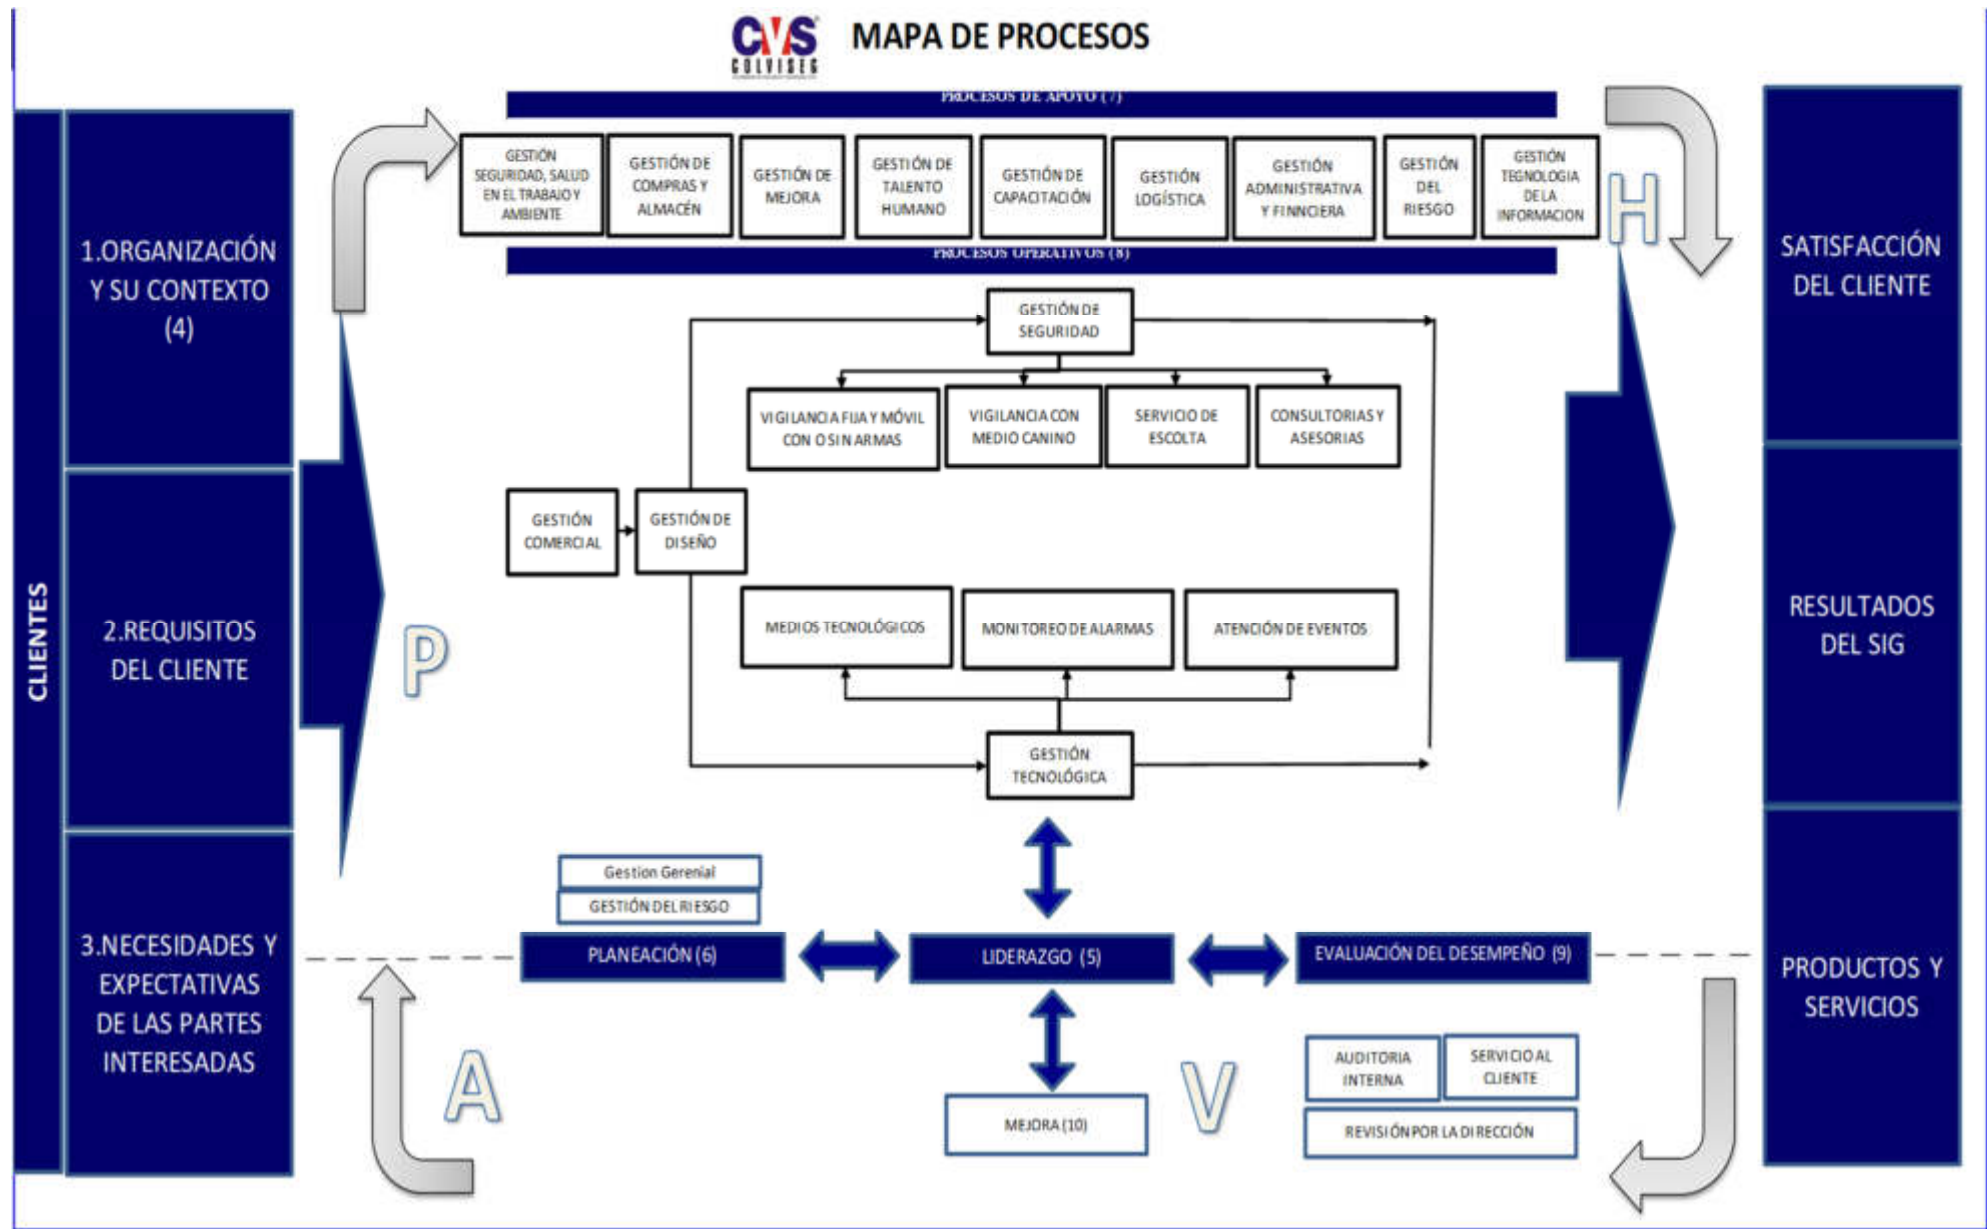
CVS COLVISEG

MAPA DE PROCESOS

CLIENTES

1.ORGANIZACIÓN Y SU CONTEXTO (4)

2.REQUISITOS DEL CLIENTE

3.NECESIDADES Y EXPECTATIVAS DE LAS PARTES INTERESADAS

PROCESOS DE APOYO (7)

GESTIÓN SEGURIDAD, SALUD EN EL TRABAJO Y AMBIENTE

GESTIÓN DE COMPRAS Y ALMACÉN

GESTIÓN DE MEJORA

GESTIÓN DE TALENTO HUMANO

GESTIÓN DE CAPACITACIÓN

GESTIÓN LOGÍSTICA

GESTIÓN ADMINISTRATIVA Y FINNCIERA

GESTIÓN DEL RIESGO

GESTIÓN TEGNOLOGIA DE LA INFORMACION

PROCESOS OPERATIVOS (8)

H

P

GESTIÓN DE SEGURIDAD

VIGILANCIA FIJA Y MÓVIL CON O SIN ARMAS

VIGILANCIA CON MEDIO CANINO

SERVICIO DE ESCOLTA

CONSULTORIAS Y ASESORIAS

GESTIÓN COMERCIAL

GESTIÓN DE DISEÑO

MEDIOS TECNOLÓGICOS

MONITOREO DE ALARMAS

ATENCIÓN DE EVENTOS

GESTIÓN TECNOLÓGICA

Gestion Gerenial

GESTIÓN DEL RIESGO

PLANEACIÓN (6)

LIDERAZGO (5)

EVALUACIÓN DEL DESEMPEÑO (9)

A

MEJORA (10)

V

AUDITORIA INTERNA

SERVICIO AL CLIENTE

REVISIÓN POR LA DIRECCIÓN

SATISFACCIÓN DEL CLIENTE

RESULTADOS DEL SIG

PRODUCTOS Y SERVICIOS